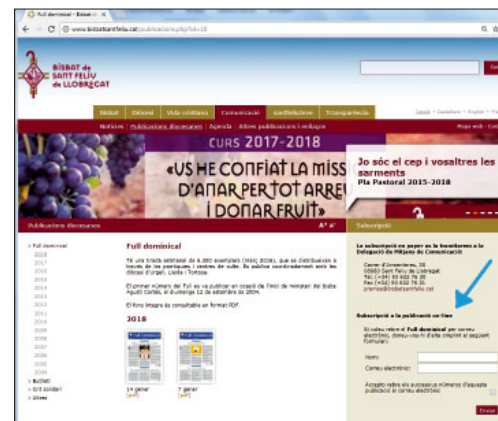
Full dominical - Bisbat

www.bisbatsantfeliu.cat/publicacions.php?id=18

BISBAT de SANT FELIU de LLOBREGAT

Bisbat | Diòcesi | Vida cristiana | Comunicació | Santfeliuities | Transparència

Notícies | Publicacions diocesanes | Agenda | Altres publicacions i enllaços

Mapa web

CURS 2017-2018

«US HE CONFIAT LA MISS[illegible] D'ANAR PER TOT ARREU I DONAR FRUIT»

Jo sóc el cep i vosaltres les sarments
Pla Pastoral 2015-2018

Publicacions diocesanes

Subscripció

Full dominical
2018
2017
2016
2015
2014
2013
2012
2011
2010
2009
2008
2007
2006
2005
2004
Butlletí
Drit solidari
Altres

Full dominical

Té una tirada setmanal de 6.300 exemplars (març 2006), que es distribueixen a través de les parròquies i centres de culte. Es publica coordinadament amb les diòcesis d'Urgell, Lleida i Tortosa.

El primer número del Full es va publicar en ocasió de l'inici de ministeri del bisbe Agustí Cortés, el diumenge 12 de setembre de 2004.

El Full íntegre és consultable en format PDF.

2018

14 gener
[pdf]

7 gener
[pdf]

La subscripció en paper es fa mitjançant a la Delegació de Mitjans de Comunicació

Carrer d'Armenteres, 35
08980 Sant Feliu de Llobregat
Tel.(+34) 93 632 76 30
Fax (+34) 93 632 76 31
premsa@bisbatsantfeliu.cat

Subscripció a la publicació on-line

Si voleu rebre el Full dominical per correu electrònic, deixeu-nos-hi d'alta omplint el següent formulari:

Nom:
Correu electrònic:

Accepto rebre els successius números d'aquesta publicació al correu electrònic

Enviar